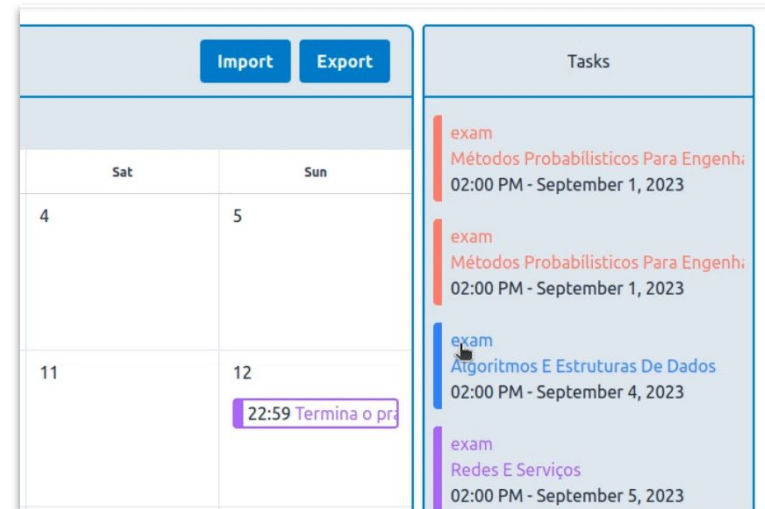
Import Export

Sat | Sun
4 | 5
11 | 12
22:59 Termina o pra

Tasks

exam
Métodos Probabilísticos Para Engenha
02:00 PM - September 1, 2023

exam
Métodos Probabilísticos Para Engenha
02:00 PM - September 1, 2023

exam
Algoritmos E Estruturas De Dados
02:00 PM - September 4, 2023

exam
Redes E Serviços
02:00 PM - September 5, 2023